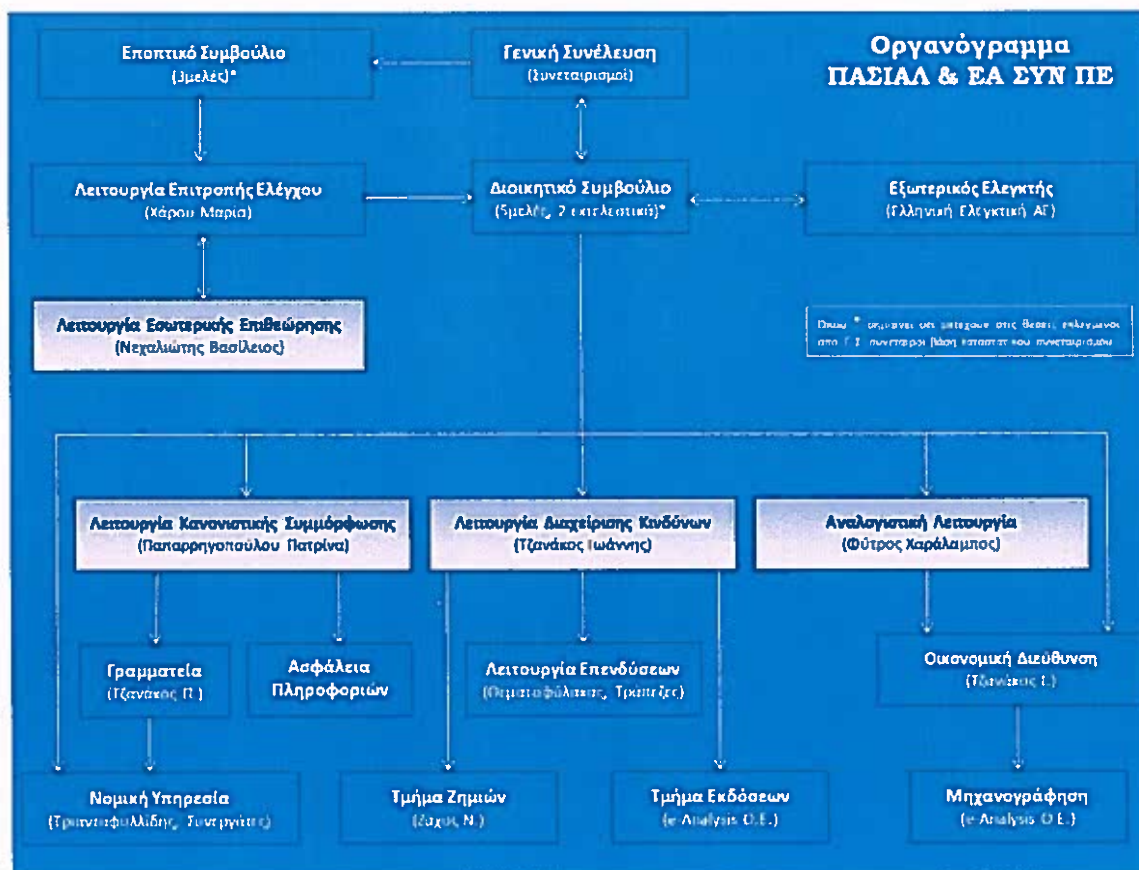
Οργανόγραμμα
ΠΑΣΙΑΛ & ΕΑ ΣΥΝ ΠΕ

Εποπτικό Συμβούλιο
(3μελές)*

Γενική Συνέλευση
(Συνεταιρισμοί)

Λειτουργία Επιτροπής Ελέγχου
(Χάρου Μαρία)

Διοικητικό Συμβούλιο
(5μελές, 2 εκτελεστικοί)*

Εξωτερικός Ελεγκτής
(Ελληνική Ελεγκτική ΑΕ)

Λειτουργία Εσωτερικής Επιθεώρησης
(Νεχαλιώτης Βασίλειος)

Όπου * σημαίνει ότι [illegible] στις θέσεις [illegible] από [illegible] συνεταιρισμών

Λειτουργία Κανονιστικής Συμμόρφωσης
(Παπαρρηγοπούλου Πατρίνα)

Λειτουργία Διαχείρισης Κινδύνων
(Τζανάκος Ιωάννης)

Αναλογιστική Λειτουργία
(Φύτρος Χαράλαμπος)

Γραμματεία
(Τζανάκος Π.)

Ασφάλεια Πληροφοριών

Λειτουργία Επενδύσεων
([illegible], Τράπεζες)

Οικονομική Διεύθυνση
(Τζανάκος Γ.)

Νομική Υπηρεσία
(Τριανταφυλλίδης, Συνεργάτες)

Τμήμα Ζημιών
(Ζάχος Ν.)

Τμήμα Εκδόσεων
(e-Analysis O.E.)

Μηχανογράφηση
(e-Analysis O.E.)